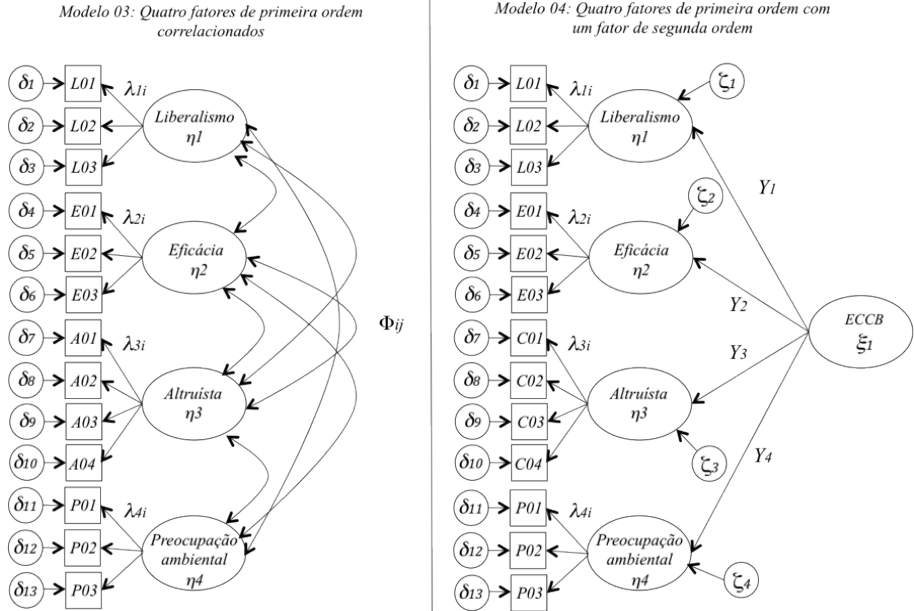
Modelo 03: Quatro fatores de primeira ordem correlacionados

$\delta_1$ L01
$\delta_2$ L02
$\delta_3$ L03
$\lambda_{1i}$
Liberalismo $\eta_1$
$\delta_4$ E01
$\delta_5$ E02
$\delta_6$ E03
$\lambda_{2i}$
Eficácia $\eta_2$
$\delta_7$ A01
$\delta_8$ A02
$\delta_9$ A03
$\delta_{10}$ A04
$\lambda_{3i}$
Altruísta $\eta_3$
$\delta_{11}$ P01
$\delta_{12}$ P02
$\delta_{13}$ P03
$\lambda_{4i}$
Preocupação ambiental $\eta_4$
$\Phi_{ij}$

Modelo 04: Quatro fatores de primeira ordem com um fator de segunda ordem

$\delta_1$ L01
$\delta_2$ L02
$\delta_3$ L03
$\lambda_{1i}$
$\zeta_1$
Liberalismo $\eta_1$
$\delta_4$ E01
$\delta_5$ E02
$\delta_6$ E03
$\lambda_{2i}$
$\zeta_2$
Eficácia $\eta_2$
$\delta_7$ C01
$\delta_8$ C02
$\delta_9$ C03
$\delta_{10}$ C04
$\lambda_{3i}$
Altruísta $\eta_3$
$\zeta_3$
$\delta_{11}$ P01
$\delta_{12}$ P02
$\delta_{13}$ P03
$\lambda_{4i}$
Preocupação ambiental $\eta_4$
$\zeta_4$
$Y_1$
$Y_2$
$Y_3$
$Y_4$
ECCB $\xi_1$